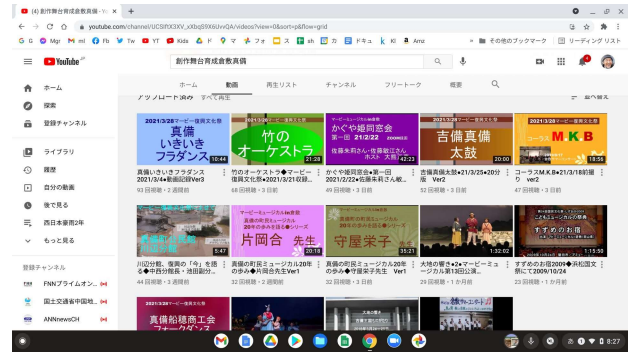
(4) 創作舞台育成倉敷真備 - Yo ×  +

youtube.com/channel/UCSIPX3XV_xXbqS9X6UvvQA/videos?view=0&sort=p&flow=grid

G G Mgr M ml Fb Tw YT Kids P マ 卡 フォ ス sh カ ドキュ k kl a Amz » その他のブックマーク リーディング リスト

YouTube JP

創作舞台育成倉敷真備

ホーム 探索 登録チャンネル ライブラリ 履歴 自分の動画 後で見る 西日本豪雨2年 もっと見る

登録チャンネル
FNNプライムオン...
国土交通省中国地...
ANNnewsCH

ホーム 動画 再生リスト チャンネル フリートーク 概要

アップロード動画 すべて再生 並べ替え

2021/3/28マービー復興文化祭 真備 いきいき フラダンス 10:44
真備いきいきフラダンス 2021/3/4●動画説明Ver3
93 回視聴 • 2 週間前

2021/3/28マービー復興文化祭 竹の オーケストラ 21:28
竹のオーケストラ●マービー復興文化祭●2021/3/21収録...
68 回視聴 • 3 週間前

マービーミュージカル応援 かぐや姫同窓会 2021 2/22 ZOOM配信 佐藤矢莉さん・佐藤敏江さん ホスト 大島 42:23
かぐや姫同窓会●第一回 2021/2/22●佐藤矢莉さん・佐...
49 回視聴 • 3 週間前

吉備真備 太鼓 20:00
吉備真備太鼓●21/3/25●20分座 Ver2
52 回視聴 • 3 週間前

2021/3/28マービー復興文化祭 コーラス M.K.B 18:56
コーラスM.K.B●21/3/18●復興 ver2
47 回視聴 • 3 週間前

5:47
川辺分館、復興の「今」を語る●中四分館長・池田副分...
44 回視聴 • 3 週間前

マービーミュージカル応援 真備の町民ミュージカル 20年の歩み●先生 片岡合 先生 20:18
真備の町民ミュージカル20年の歩み●片岡合先生Ver1
32 回視聴 • 2 週間前

マービーミュージカル応援 真備の町民ミュージカル 20年の歩み●先生 守屋栄子 先生 35:21
真備の町民ミュージカル20年の歩み●守屋栄子先生 Ver1
32 回視聴 • 3 週間前

1:32:02
大地の響き●2●マービーミュージカル第13回公演...
29 回視聴 • 1 か月前

すずめのお宿 1:15:50
すずめのお宿2009●浜松国文祭にて2009/10/24
23 回視聴 • 1 か月前

真備船穂商工会 フォークダンス

8:27